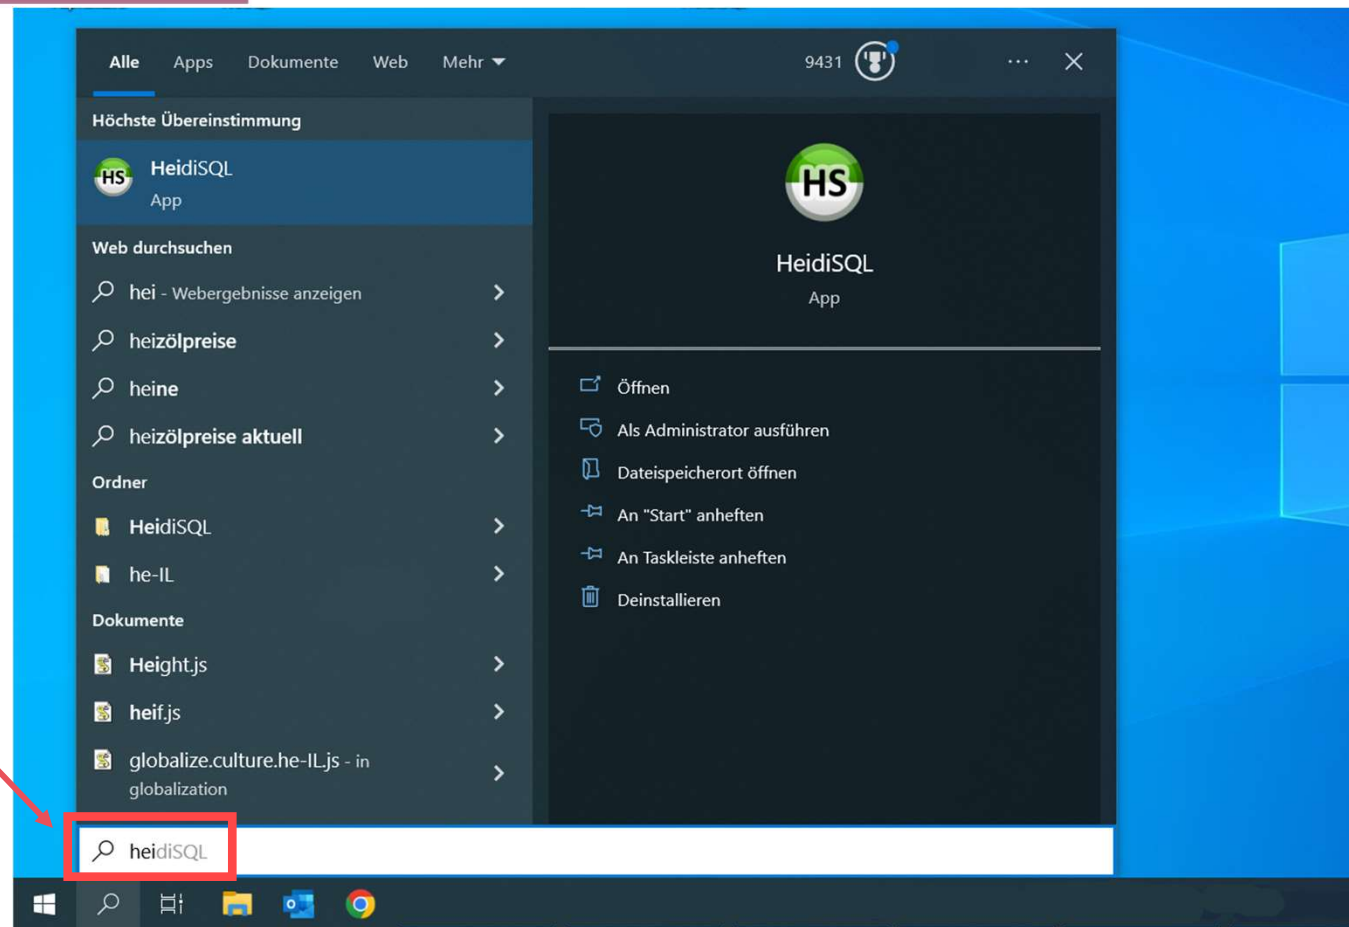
Alle Apps Dokumente Web Mehr

9431

Höchste Übereinstimmung

HS HeidiSQL
App

Web durchsuchen

hei - Webergebnisse anzeigen

heizölpreise

heine

heizölpreise aktuell

Ordner

HeidiSQL

he-IL

Dokumente

Height.js

heif.js

globalize.culture.he-IL.js - in globalization

HS

HeidiSQL
App

Öffnen

Als Administrator ausführen

Dateispeicherort öffnen

An "Start" anheften

An Taskleiste anheften

Deinstallieren

heidiSQL